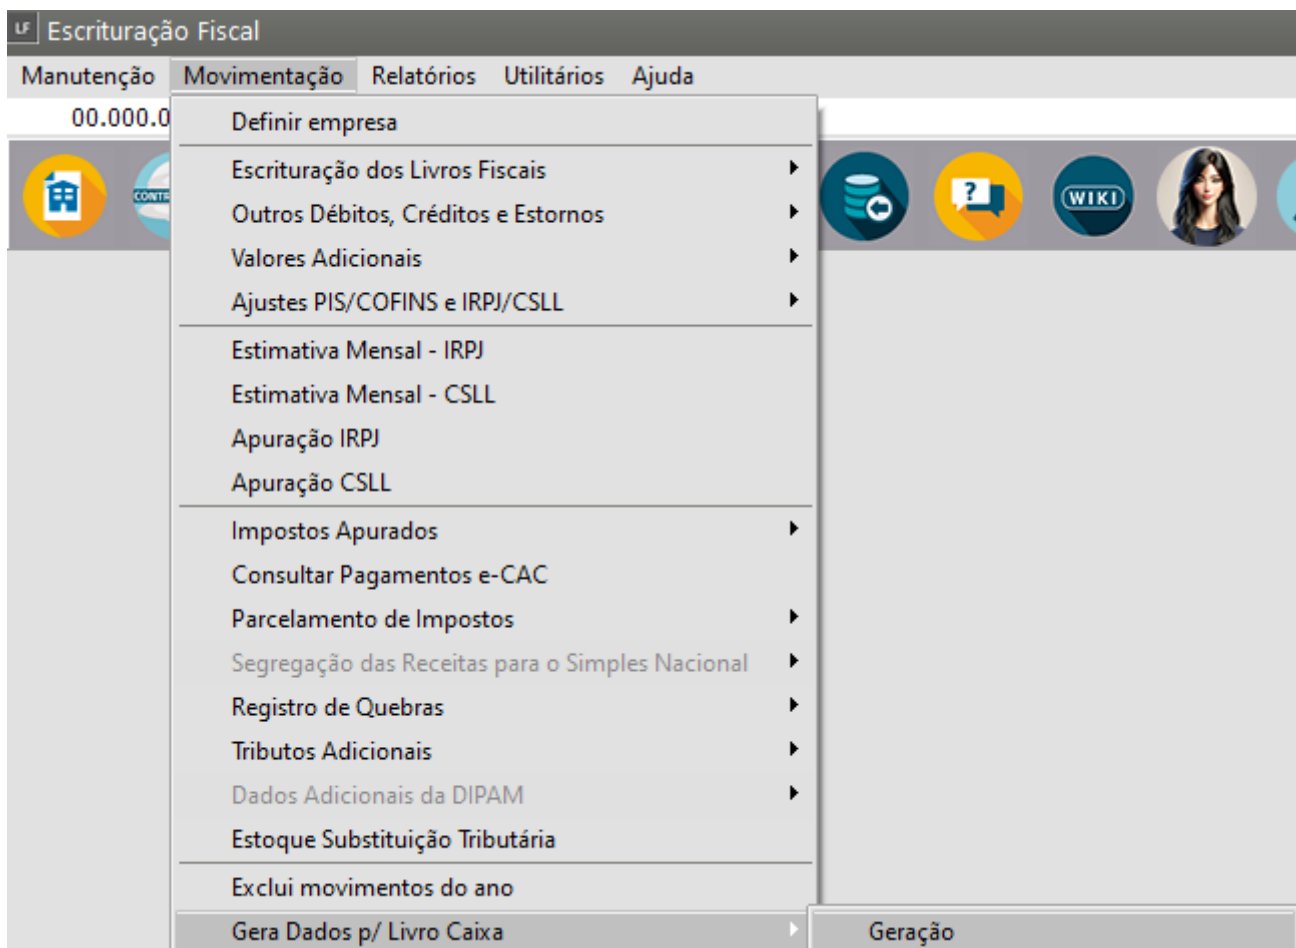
LF Escrituração Fiscal

Manutenção Movimentação Relatórios Utilitários Ajuda

00.000.0

CONTR

WIKI

Definir empresa

Escrituração dos Livros Fiscais

Outros Débitos, Créditos e Estornos

Valores Adicionais

Ajustes PIS/COFINS e IRPJ/CSLL

Estimativa Mensal - IRPJ

Estimativa Mensal - CSLL

Apuração IRPJ

Apuração CSLL

Impostos Apurados

Consultar Pagamentos e-CAC

Parcelamento de Impostos

Segregação das Receitas para o Simples Nacional

Registro de Quebras

Tributos Adicionais

Dados Adicionais da DIPAM

Estoque Substituição Tributária

Exclui movimentos do ano

Gera Dados p/ Livro Caixa

Geração